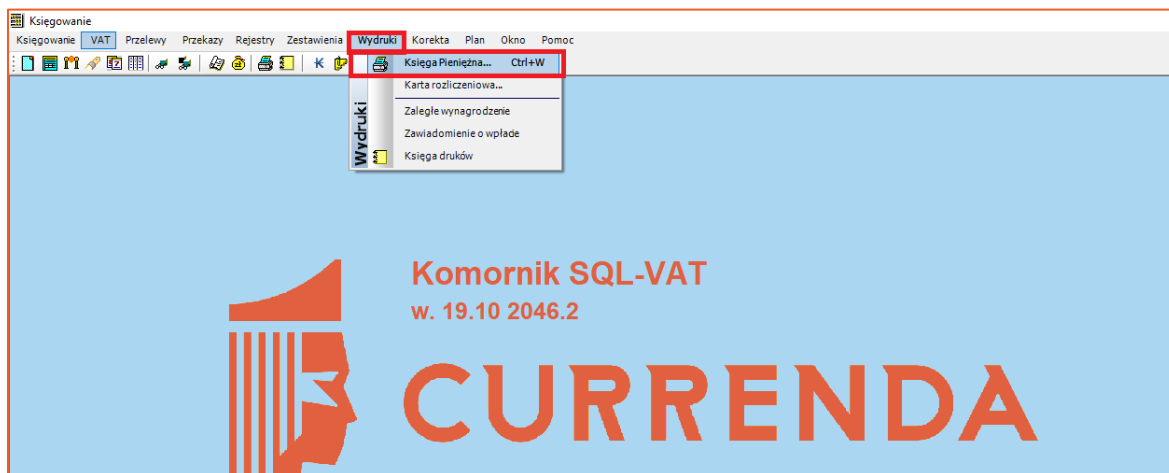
Księgowanie

Księgowanie VAT Przelewy Przekazy Rejestry Zestawienia Wydruki Korekta Plan Okno Pomoc

Wydruki

Księga Pieniężna... Ctrl+W

Karta rozliczeniowa...

Zaległe wynagrodzenie

Zawiadomienie o wpłade

Księga druków

Komornik SQL-VAT

w. 19.10 2046.2

CURRENDA